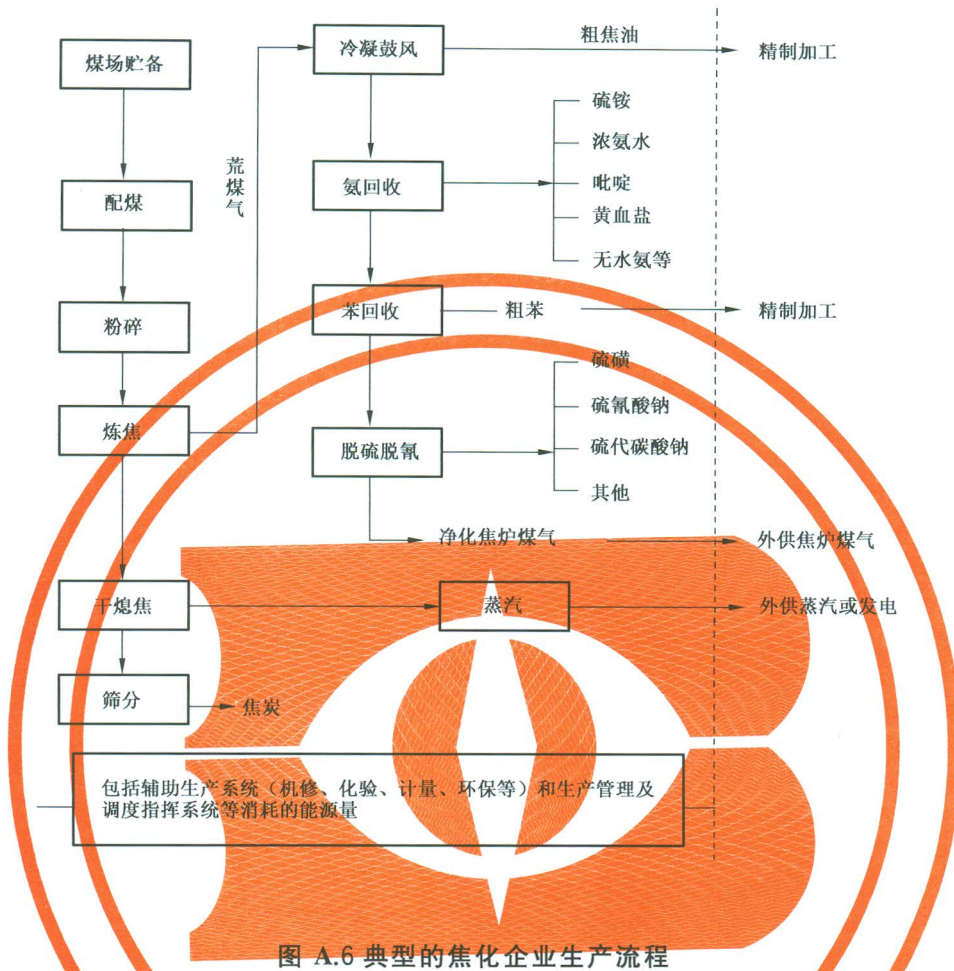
煤场贮备

配煤

粉碎

炼焦

荒煤气

冷凝鼓风

粗焦油

精制加工

氨回收

硫铵

浓氨水

吡啶

黄血盐

无水氨等

苯回收

粗苯

精制加工

脱硫脱氰

硫磺

硫氰酸钠

硫代碳酸钠

其他

净化焦炉煤气

外供焦炉煤气

干熄焦

蒸汽

外供蒸汽或发电

筛分

焦炭

包括辅助生产系统（机修、化验、计量、环保等）和生产管理及调度指挥系统等消耗的能源量

图 A.6 典型的焦化企业生产流程